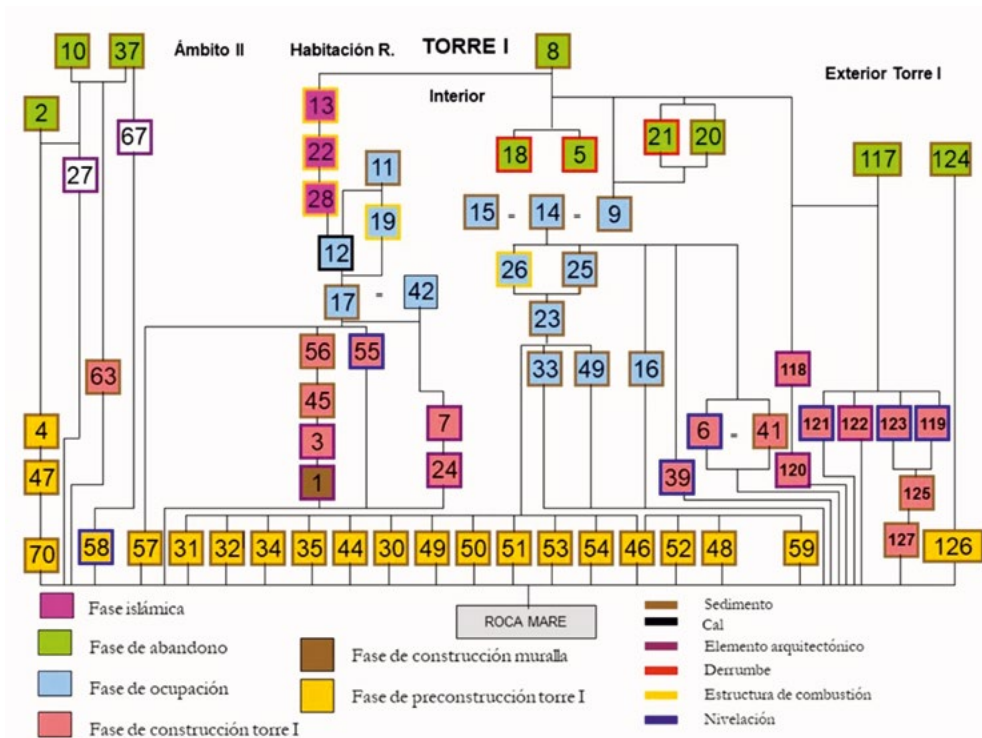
10 37 Ámbito II Habitación R. TORRE I 8

Interior

Exterior Torre I

2

67

13

27

21 20

18 5

117 124

22

11

28

19

15 - 14 - 9

12

26 25

17 - 42

23

56 55

63

33 49 16

118

45

4

7

121 122 123 119

3

6 - 41

47

24

120

1

39

125

127

70 58 57 31 32 34 35 44 30 49 50 51 53 54 46 52 48 59 126

ROCA MARE

Fase islámica

Fase de abandono

Fase de ocupación

Fase de construcción torre I

Fase de construcción muralla

Fase de preconstrucción torre I

Sedimento

Cal

Elemento arquitectónico

Derrumbe

Estructura de combustión

Nivelación